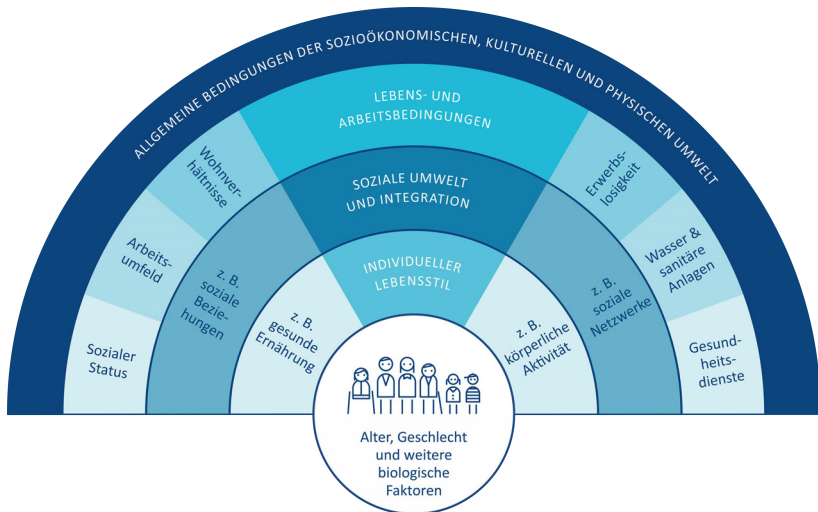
ALLGEMEINE BEDINGUNGEN DER SOZIOÖKONOMISCHEN, KULTURELLEN UND PHYSISCHEN UMWELT

LEBENS- UND ARBEITSBEDINGUNGEN

SOZIALE UMWELT UND INTEGRATION

INDIVIDUELLER LEBENSSTIL

Sozialer Status

Arbeitsumfeld

Wohnverhältnisse

z. B. soziale Beziehungen

z. B. gesunde Ernährung

z. B. körperliche Aktivität

z. B. soziale Netzwerke

Erwerbslosigkeit

Wasser & sanitäre Anlagen

Gesundheitsdienste

Alter, Geschlecht und weitere biologische Faktoren